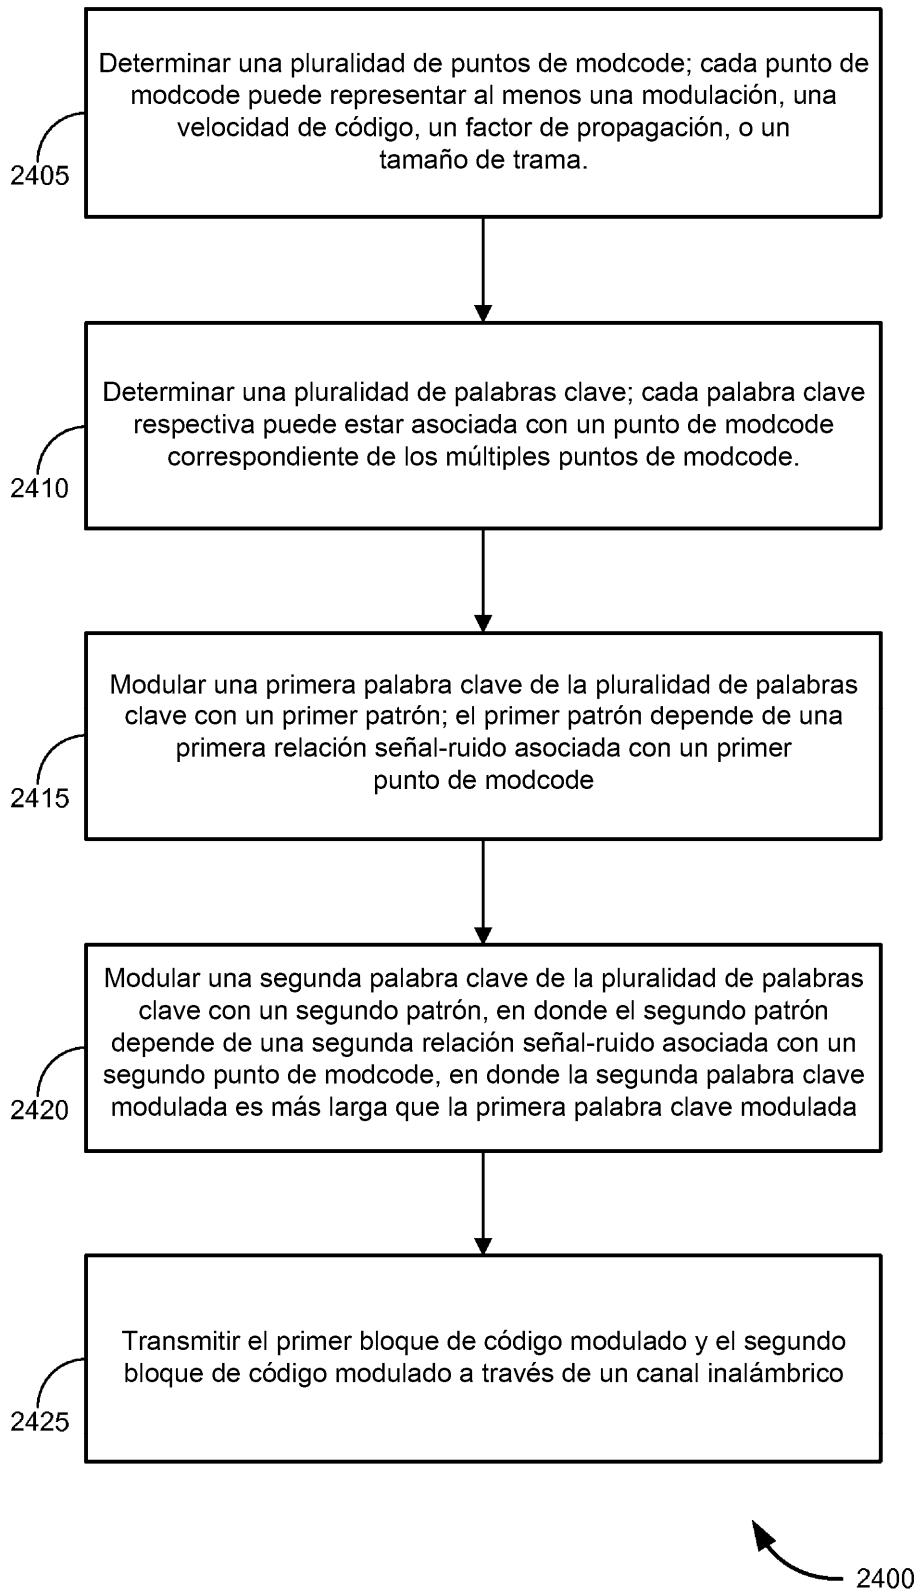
Determinar una pluralidad de puntos de modcode; cada punto de modcode puede representar al menos una modulación, una velocidad de código, un factor de propagación, o un tamaño de trama.

2405

Determinar una pluralidad de palabras clave; cada palabra clave respectiva puede estar asociada con un punto de modcode correspondiente de los múltiples puntos de modcode.

2410

Modular una primera palabra clave de la pluralidad de palabras clave con un primer patrón; el primer patrón depende de una primera relación señal-ruido asociada con un primer punto de modcode

2415

Modular una segunda palabra clave de la pluralidad de palabras clave con un segundo patrón, en donde el segundo patrón depende de una segunda relación señal-ruido asociada con un segundo punto de modcode, en donde la segunda palabra clave modulada es más larga que la primera palabra clave modulada

2420

Transmitir el primer bloque de código modulado y el segundo bloque de código modulado a través de un canal inalámbrico

2425

2400